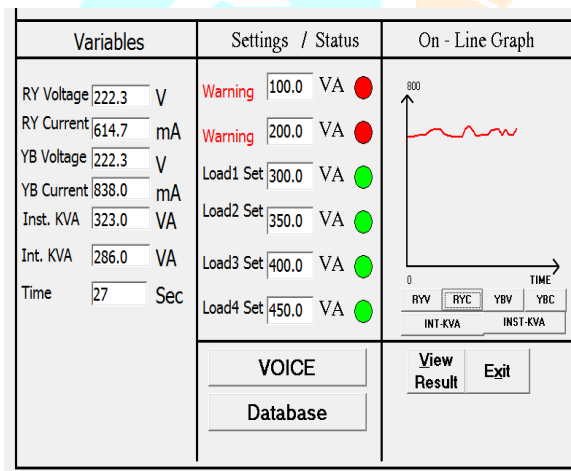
| Variables | Settings / Status | On - Line Graph |
|---|---|---|
| RY Voltage 222.3 V | Warning 100.0 VA | 800 |
| RY Current 614.7 mA | Warning 200.0 VA | |
| YB Voltage 222.3 V | Load1 Set 300.0 VA | |
| YB Current 838.0 mA | Load2 Set 350.0 VA | |
| Inst. KVA 323.0 VA | Load3 Set 400.0 VA | 0 TIME |
| Int. KVA 286.0 VA | Load4 Set 450.0 VA | RYV RYC YBV YBC |
| Time 27 Sec | | INT-KVA INST-KVA |
| | VOICE | View Result Exit |
| | Database | |